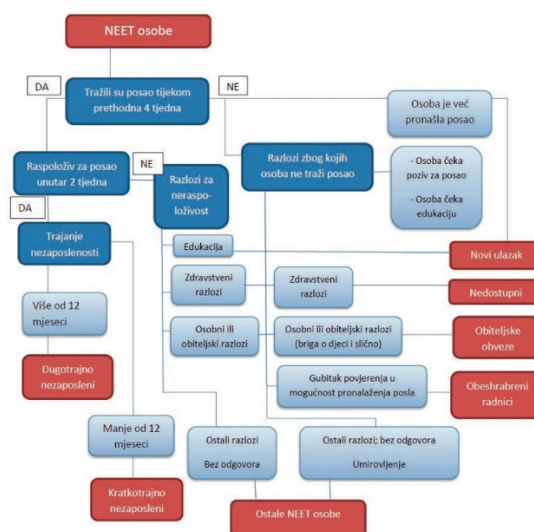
NEET osobe

DA

Tražili su posao tijekom prethodna 4 tjedna

NE

Osoba je već pronašla posao

Raspoloživ za posao unutar 2 tjedna

NE

Razlozi za neraspoloživost

Razlozi zbog kojih osoba ne traži posao

- Osoba čeka poziv za posao

- Osoba čeka edukaciju

DA

Trajanje nezaposlenosti

Edukacija

Novi ulazak

Zdravstveni razlozi

Zdravstveni razlozi

Nedostupni

Više od 12 mjeseci

Osobni ili obiteljski razlozi

Osobni ili obiteljski razlozi (briga o djeci i slično)

Obiteljske obveze

Dugotrajno nezaposleni

Gubitak povjerenja u mogućnost pronalaženja posla

Obeshrabreni radnici

Manje od 12 mjeseci

Ostali razlozi
Bez odgovora

Ostali razlozi; bez odgovora
Umirovljenje

Kratkotrajno nezaposleni

Ostale NEET osobe